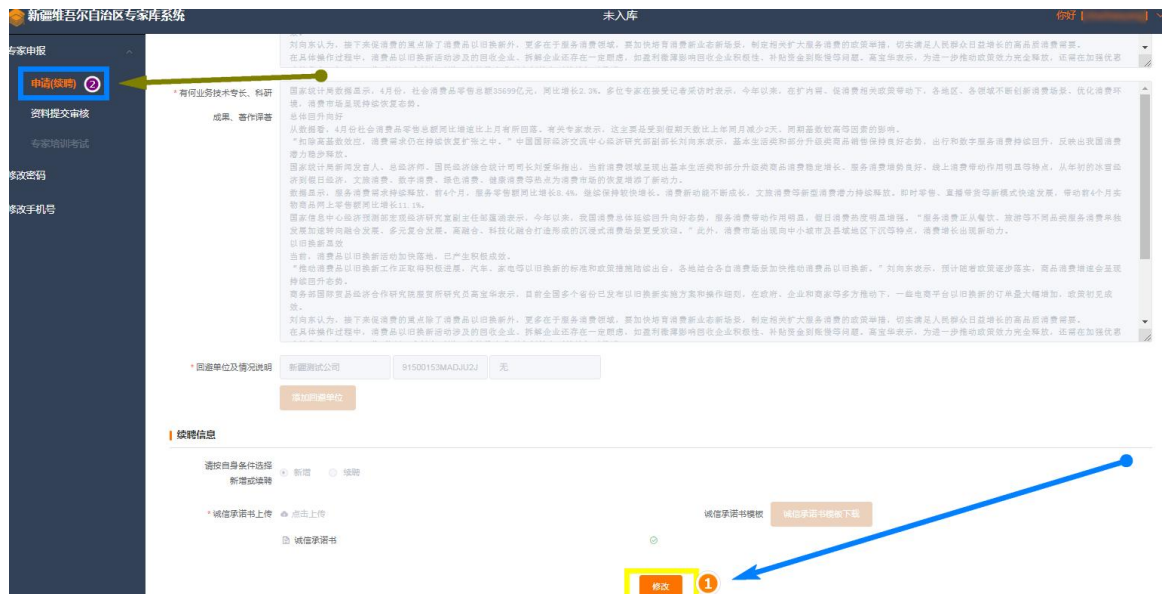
新疆维吾尔自治区专家库系统

未入库

你好 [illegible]

专家申报

申请(续聘) ②

资料提交审核

专家培训考试

修改密码

修改手机号

刘向东认为，接下来促消费的重点除了消费品以旧换新外，更多在于服务消费领域。要加快培育消费新业态新场景，制定相关扩大服务消费的政策举措，切实满足人民群众日益增长的高品质消费需求。
在具体操作过程中，消费品以旧换新活动涉及的回收企业、拆解企业还存在一定顾虑，如盈利性难题影响回收企业积极性，并给资金到账等问题。高宝华表示，为进一步推动政策效力充分释放，还需在加强优惠

* 有何业务技术专长、科研成果、著作译著

国家统计局数据显示，4月份，社会消费品零售总额35699亿元，同比增长2.3%。多位专家在接受记者采访时表示，今年以来，在扩内需、促消费相关政策带动下，各地区、各部门不断创新消费场景，优化消费环境，消费市场呈现持续恢复态势。
总体回升向好
从数据看，4月份社会消费品零售总额同比增速比上月有所回落。有关专家表示，这主要是受到假期天数比上年同月减少2天，同期基数较高等因素的影响。
"扣除高基数效应，消费需求仍在持续恢复扩张之中。"中国国际经济交流中心经济研究部副部长刘向东表示，基本生活类和部分升级类商品销售保持良好态势，出行和数字服务消费持续回升，反映出我国消费潜力稳步释放。
国家统计局新闻发言人、总经济师、国民经济综合统计司司长刘爱华指出，当前消费领域呈现出基本生活类和部分升级类商品消费稳定增长，服务消费持续良好，线上消费带动作用明显等特点，从年初的冰雪经济到假日经济，文旅消费、数字消费、绿色消费、健康消费等热点为消费市场的恢复增添了新动力。
数据显示，服务消费继续持续较好，前4个月，服务零售额同比增长8.4%，继续保持较快增长。消费新动能不断成长，文旅消费等新型消费潜力持续释放，即时零售、直播带货等新模式快速发展，带动前4个月实物商品网上零售额同比增长11.1%。
国家信息中心经济预测部宏观经济研究室副主任邹蕴涵表示，今年以来，我国消费总体延续回升向好态势，服务消费带动作用明显，假日消费热度明显增强。"服务消费正从餐饮、旅游等不同层级服务消费类型发展加速转向融合发展，多元复合发展，高端化、科技化融合打造形成的沉浸式消费场景受到关注。"此外，消费市场出现向中小城市及县域地区下沉等特点，消费增长出现新动力。
以旧换新显效
当前，消费品以旧换新活动加快落地，已产生积极成效。
"推动消费品以旧换新工作正取得积极进展，汽车、家电等以旧换新的标准和政策措施陆续出台，各地结合各自消费场景加快推动消费品以旧换新。"刘向东表示，预计随着政策逐步落实，商品消费增速会呈现持续回升态势。
商务部国际贸易经济合作研究院商贸所研究员高宝华表示，目前全国多个省份已发布以旧换新实施方案和操作细则，在政府、企业和商家等多方推动下，一些电商平台以旧换新的订单量大幅增加，政策初见成效。
刘向东认为，接下来促消费的重点除了消费品以旧换新外，更多在于服务消费领域。要加快培育消费新业态新场景，制定相关扩大服务消费的政策举措，切实满足人民群众日益增长的高品质消费需求。
在具体操作过程中，消费品以旧换新活动涉及的回收企业、拆解企业还存在一定顾虑，如盈利性难题影响回收企业积极性，并给资金到账等问题。高宝华表示，为进一步推动政策效力充分释放，还需在加强优惠

* 回避单位及情况说明 新疆测试公司 91500153MADJU2J 无

添加回避单位

续聘信息

请按自身条件选择新增或续聘 新增 续聘

* 诚信承诺书上传 点击上传

诚信承诺书模板 诚信承诺书模板下载

诚信承诺书

修改 ①